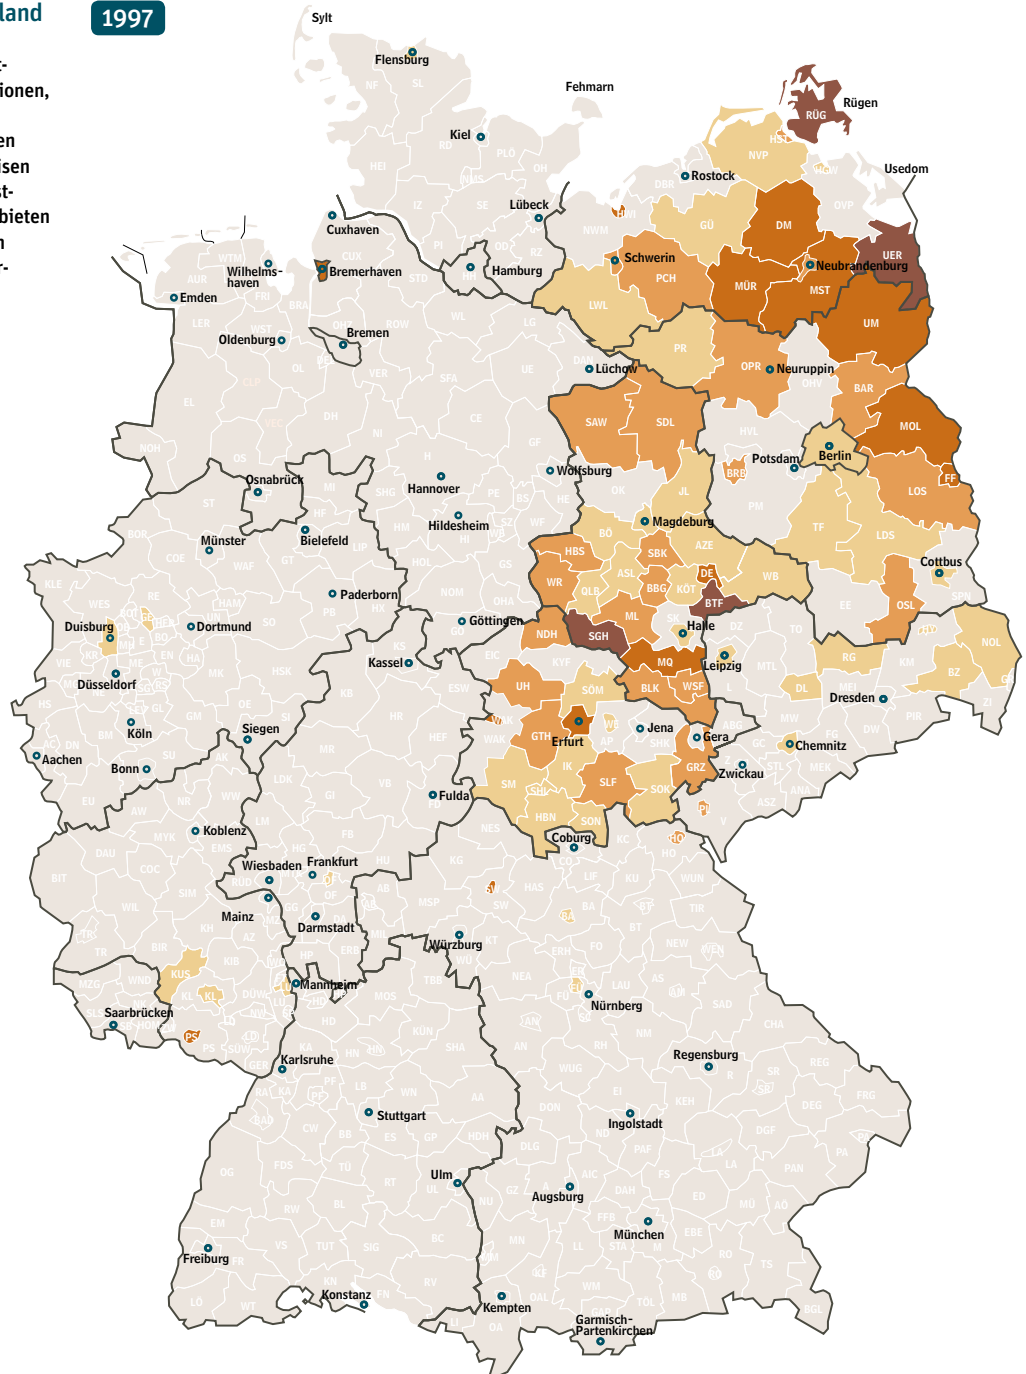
land
1997

t-
ionen,
en
isen
t-
bieten
n
r-

Sylt
Flensburg
Fehmarn
Rügen
RÜG
Kiel
Usedom
Rostock
NVP
Lübeck
Cuxhaven
Schwerin
DM
UER
Wilhelms-haven
Bremerhaven
Hamburg
Neubrandenburg
Emden
MÜR
MST
LWL
PCH
GÜ
HST
UM
Oldenburg
Bremen
PR
OPR
Neuruppin
Lüchow
BAR
SAW
SDL
MOL
Berlin
Potsdam
BRB
FF
Osnabrück
Hannover
Wolfsburg
LOS
JL
Magdeburg
Hildesheim
Bielefeld
Münster
BÖ
HBS
SBK
AZE
TF
LDS
Cottbus
WR
QLB
BBG
KÖT
DE
WB
ASL
BTF
OSL
Paderborn
ML
Duisburg
Dortmund
Göttingen
NDH
SGH
Halle
NOL
Kassel
MQ
Leipzig
RG
KYF
Düsseldorf
UH
SÖM
BLK
WSF
DL
Dresden
Siegen
Köln
GTH
Erfurt
Jena
Gera
Chemnitz
Aachen
Bonn
IK
GRZ
Zwickau
SM
SLF
SOK
Fulda
HBN
SON
Koblenz
Coburg
Wiesbaden
Frankfurt
Mainz
Darmstadt
Würzburg
KUS
KL
Mannheim
Nürnberg
Saarbrücken
Karlsruhe
Regensburg
Stuttgart
Ingolstadt
Ulm
Augsburg
München
Freiburg
Konstanz
Kempten
Garmisch-Partenkirchen